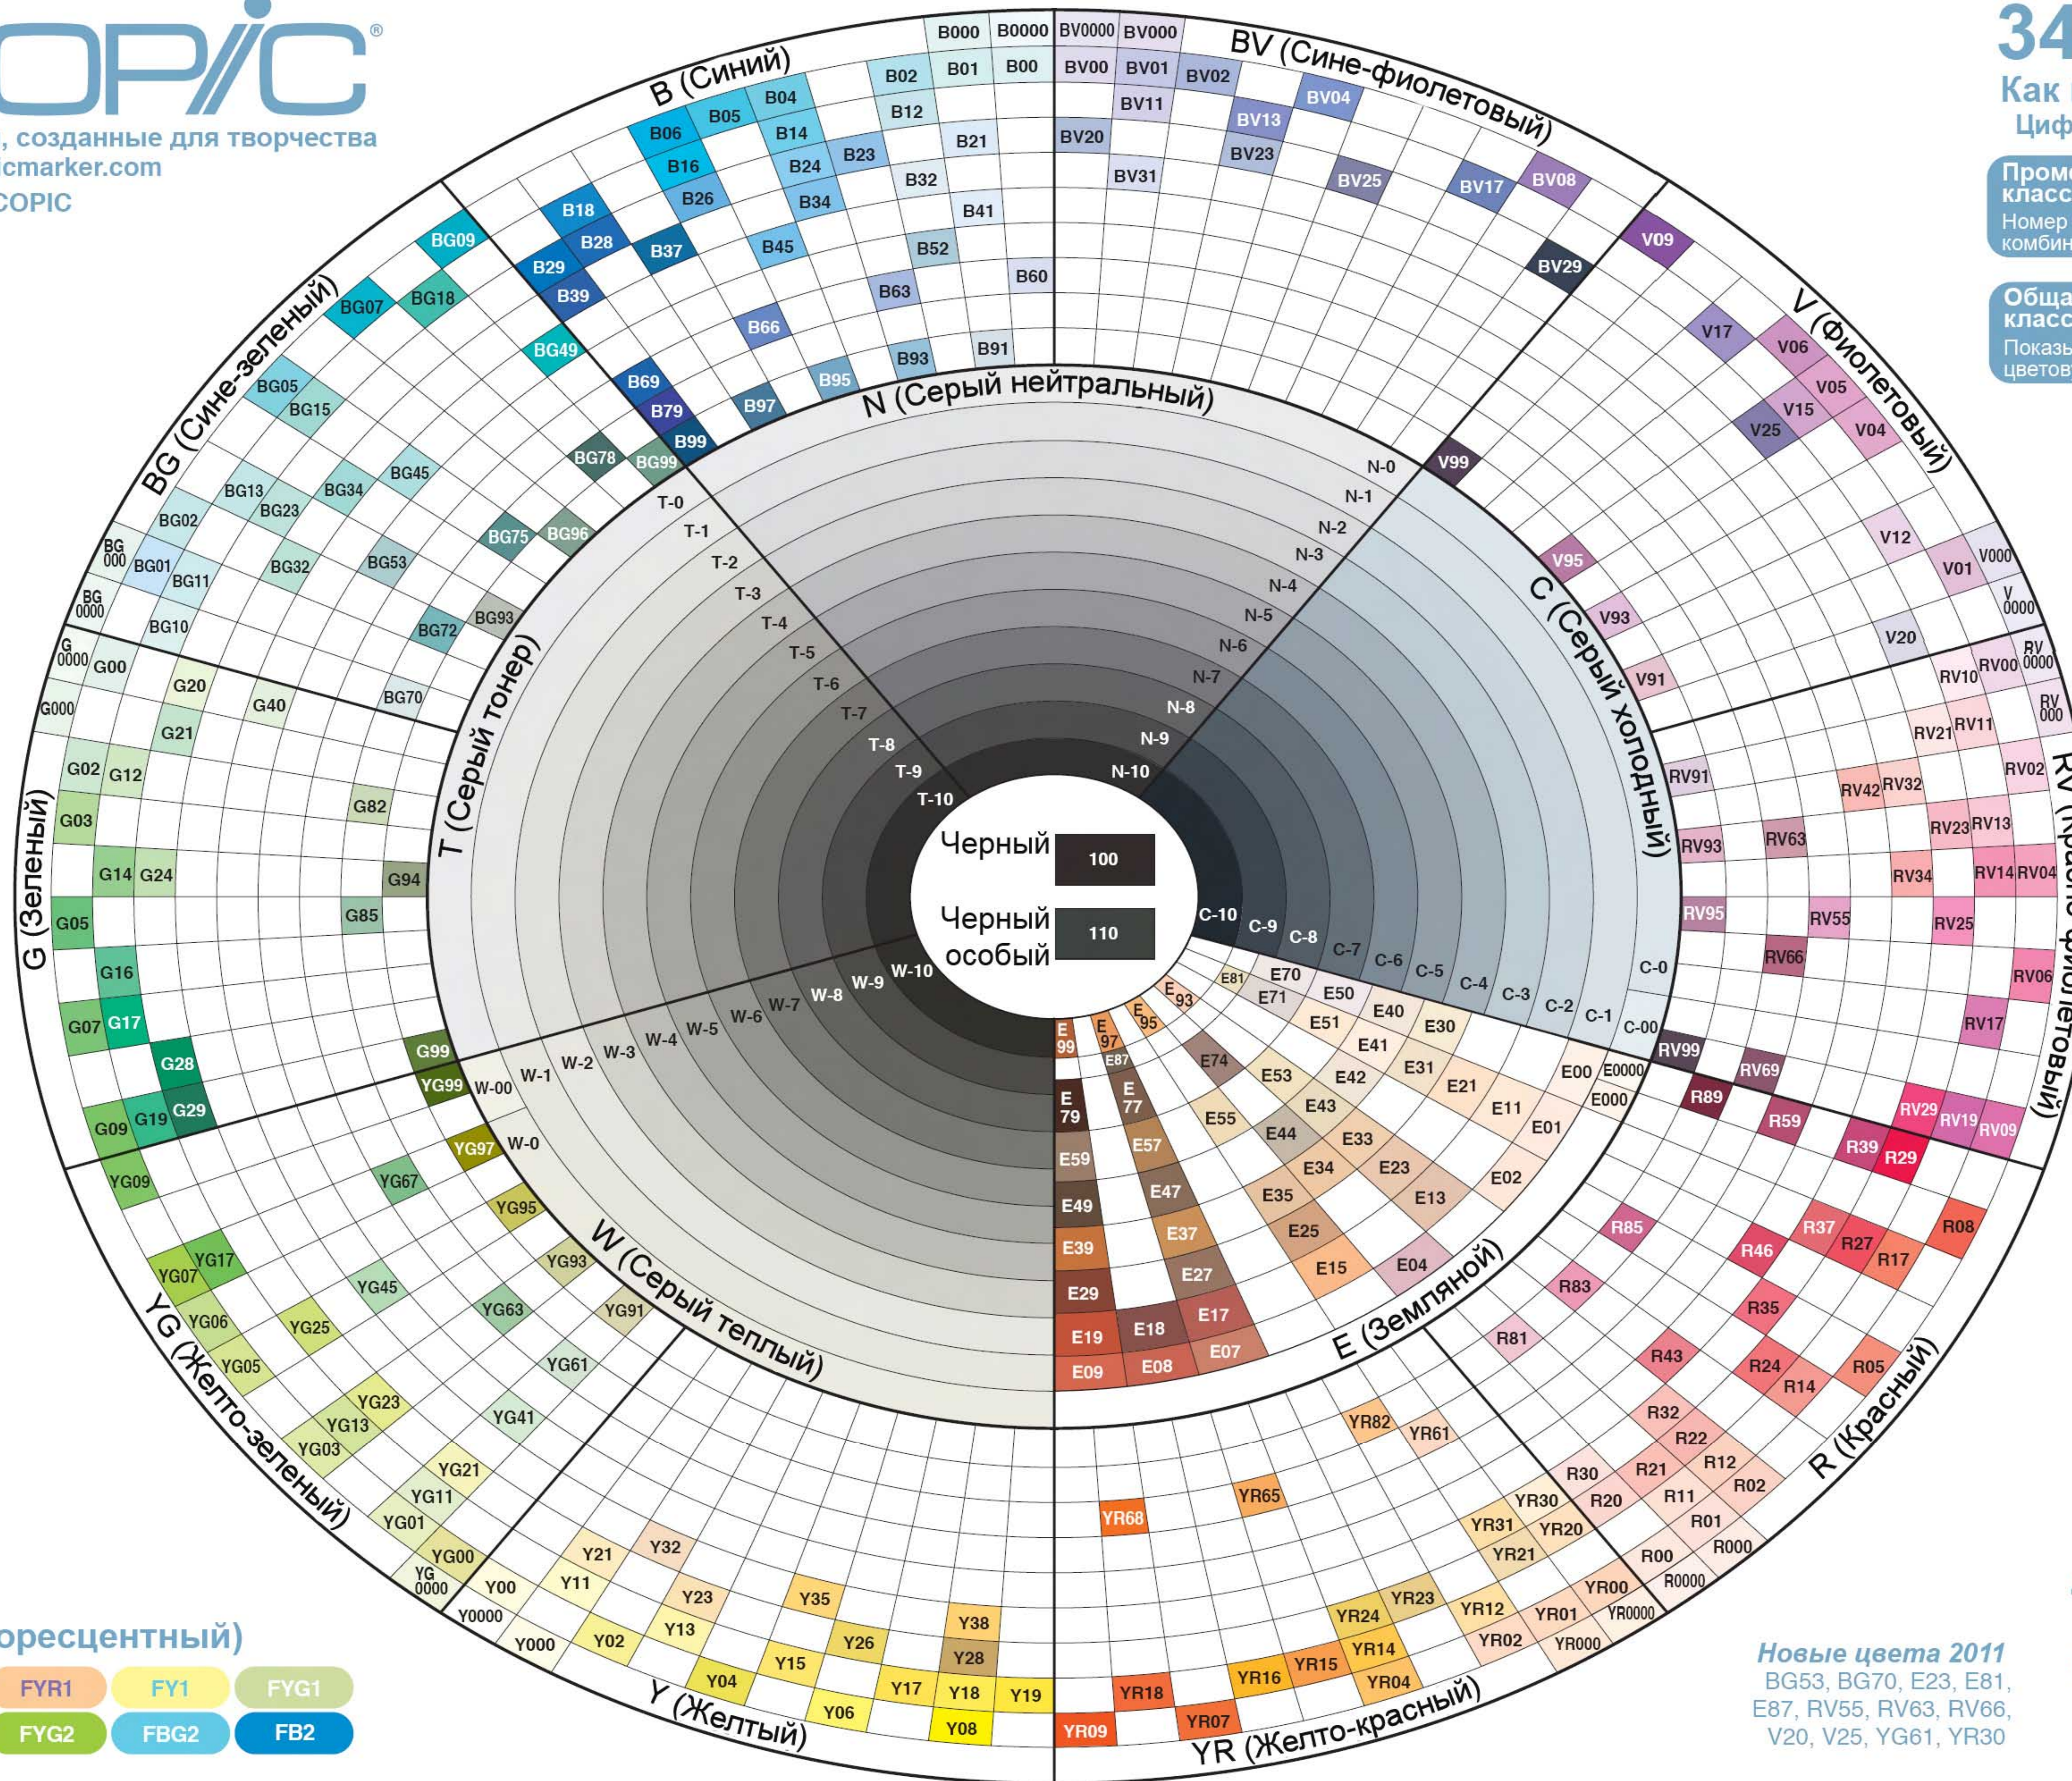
OPIC®
, созданные для творчества
icmarker.com
COPIC

34
Как
Циф

Проме
класс
Номер
комбин

Обща
класс
Показ
цветов

B (Синий)
B000 B0000
B02 B01 B00
B04 B05 B06
B12 B14 B16 B21 B23 B24 B26
B32 B34 B18 B28 B41 B37 B45 B52 B29 B39 B60 B63 B66
B93 B91 B69 B95 B79 B97 B99

BV (Сине-фиолетовый)
BV0000 BV000
BV00 BV01 BV02 BV04
BV11 BV13 BV20 BV23 BV31 BV25 BV17 BV08 BV29

V (Фиолетовый)
V09 V17 V06 V05 V15 V25 V04 V99 V12 V01 V000 V95 V93 V0000 V20 V91

RV (Красно-фиолетовый)
RV10 RV00 RV0000 RV000 RV21 RV11 RV02 RV91 RV42 RV32 RV23 RV13 RV93 RV63 RV34 RV14 RV04 RV95 RV55 RV25 RV66 RV06 RV17 RV99 RV69 RV29 RV19 RV09

R (Красный)
R89 R59 R39 R29 R85 R37 R27 R08 R46 R17 R83 R35 R81 R43 R24 R05 R14 R32 R22 R30 R21 R12 R20 R11 R02 R01 R00 R000 R0000

YR (Желто-красный)
YR82 YR61 YR65 YR68 YR30 YR31 YR20 YR21 YR00 YR23 YR12 YR01 YR0000 YR24 YR02 YR000 YR14 YR16 YR15 YR04 YR18 YR07 YR09

Y (Желтый)
Y00 Y0000 Y21 Y32 Y11 Y23 Y35 Y000 Y02 Y13 Y26 Y38 Y28 Y04 Y15 Y17 Y18 Y19 Y06 Y08

YG (Желто-зеленый)
YG09 YG67 YG95 YG17 YG07 YG06 YG45 YG25 YG93 YG63 YG91 YG05 YG61 YG23 YG13 YG03 YG41 YG21 YG11 YG01 YG00 YG0000 YG99 YG97

G (Зеленый)
G0000 G00 G000 G20 G40 G21 G02 G12 G82 G03 G14 G24 G94 G05 G85 G16 G07 G17 G28 G99 G09 G19 G29

BG (Сине-зеленый)
BG09 BG07 BG18 BG49 BG05 BG15 BG45 BG13 BG34 BG23 BG02 BG000 BG01 BG32 BG53 BG11 BG0000 BG10 BG72 BG93 BG70 BG78 BG99 BG75 BG96

N (Серый нейтральный)
N-0 N-1 N-2 N-3 N-4 N-5 N-6 N-7 N-8 N-9 N-10

C (Серый холодный)
C-0 C-00 C-1 C-2 C-3 C-4 C-5 C-6 C-7 C-8 C-9 C-10

T (Серый тонер)
T-0 T-1 T-2 T-3 T-4 T-5 T-6 T-7 T-8 T-9 T-10

W (Серый теплый)
W-00 W-0 W-1 W-2 W-3 W-4 W-5 W-6 W-7 W-8 W-9 W-10

Черный 100
Черный особый 110

E (Земляной)
E81 E70 E93 E71 E50 E95 E40 E30 E51 E41 E31 E97 E87 E74 E53 E42 E21 E00 E0000 E99 E77 E43 E11 E000 E79 E55 E44 E33 E01 E57 E34 E23 E59 E47 E02 E49 E35 E13 E37 E25 E39 E27 E15 E04 E29 E18 E17 E19 E08 E07 E09

орeсцентный)
FYR1 FY1 FYG1
FYG2 FBG2 FB2

Новые цвета 2011
BG53, BG70, E23, E81, E87, RV55, RV63, RV66, V20, V25, YG61, YR30